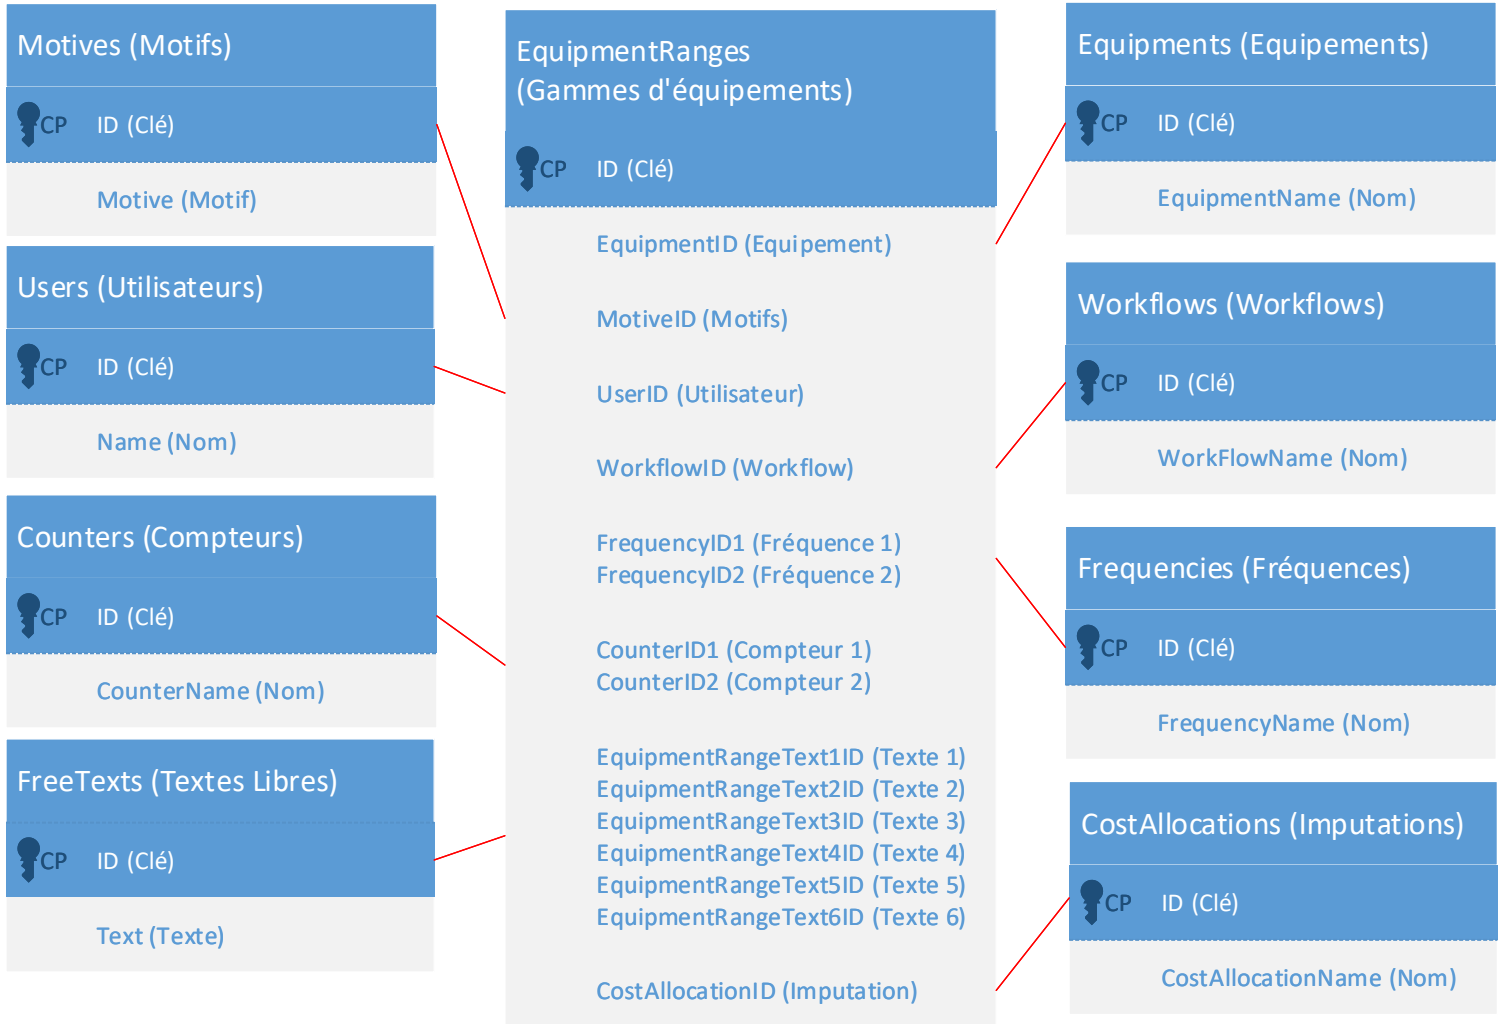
Motives (Motifs)

CP ID (Clé)

Motive (Motif)

Users (Utilisateurs)

CP ID (Clé)

Name (Nom)

Counters (Compteurs)

CP ID (Clé)

CounterName (Nom)

FreeTexts (Textes Libres)

CP ID (Clé)

Text (Texte)

EquipmentRanges (Gammes d'équipements)

CP ID (Clé)

EquipmentID (Equipement)

MotiveID (Motifs)

UserID (Utilisateur)

WorkflowID (Workflow)

FrequencyID1 (Fréquence 1)
FrequencyID2 (Fréquence 2)

CounterID1 (Compteur 1)
CounterID2 (Compteur 2)

EquipmentRangeText1ID (Texte 1)
EquipmentRangeText2ID (Texte 2)
EquipmentRangeText3ID (Texte 3)
EquipmentRangeText4ID (Texte 4)
EquipmentRangeText5ID (Texte 5)
EquipmentRangeText6ID (Texte 6)

CostAllocationID (Imputation)

Equipments (Equipements)

CP ID (Clé)

EquipmentName (Nom)

Workflows (Workflows)

CP ID (Clé)

WorkFlowName (Nom)

Frequencies (Fréquences)

CP ID (Clé)

FrequencyName (Nom)

CostAllocations (Imputations)

CP ID (Clé)

CostAllocationName (Nom)